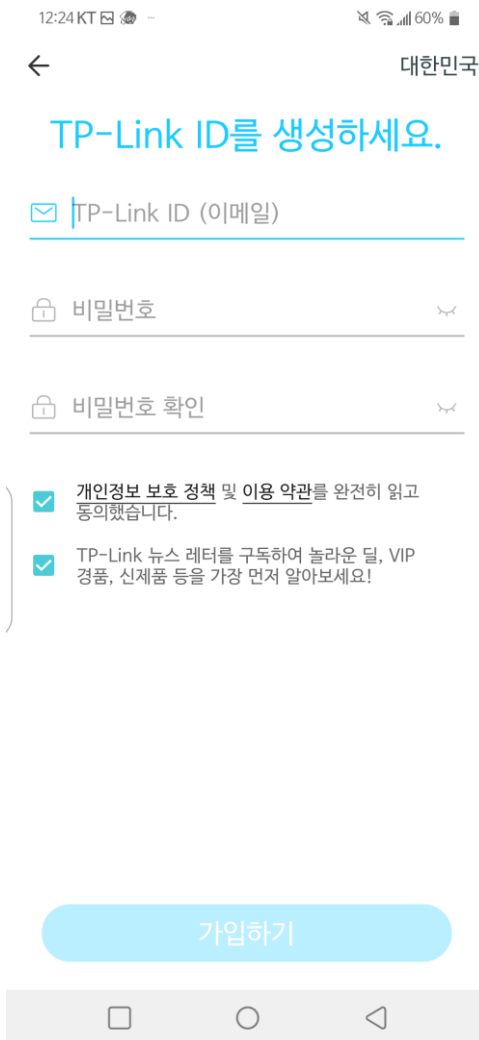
12:24 KT 60%

대한민국

TP-Link ID를 생성하세요.

TP-Link ID (이메일)

비밀번호

비밀번호 확인

개인정보 보호 정책 및 이용 약관를 완전히 읽고 동의했습니다.

TP-Link 뉴스 레터를 구독하여 놀라운 딜, VIP 경품, 신제품 등을 가장 먼저 알아보세요!

가입하기